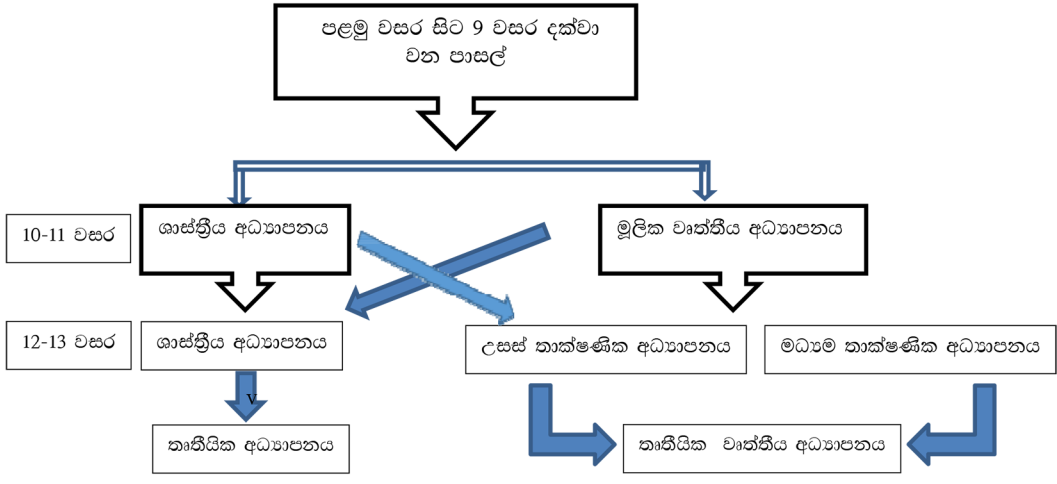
පළමු වසර සිට 9 වසර දක්වා වන පාසල්

10-11 වසර

ශාස්ත්‍රීය අධ්‍යාපනය

මූලික වෘත්තීය අධ්‍යාපනය

12-13 වසර

ශාස්ත්‍රීය අධ්‍යාපනය

උසස් තාක්ෂණික අධ්‍යාපනය

මධ්‍යම තාක්ෂණික අධ්‍යාපනය

v

තෘතීයික අධ්‍යාපනය

තෘතීයික වෘත්තීය අධ්‍යාපනය